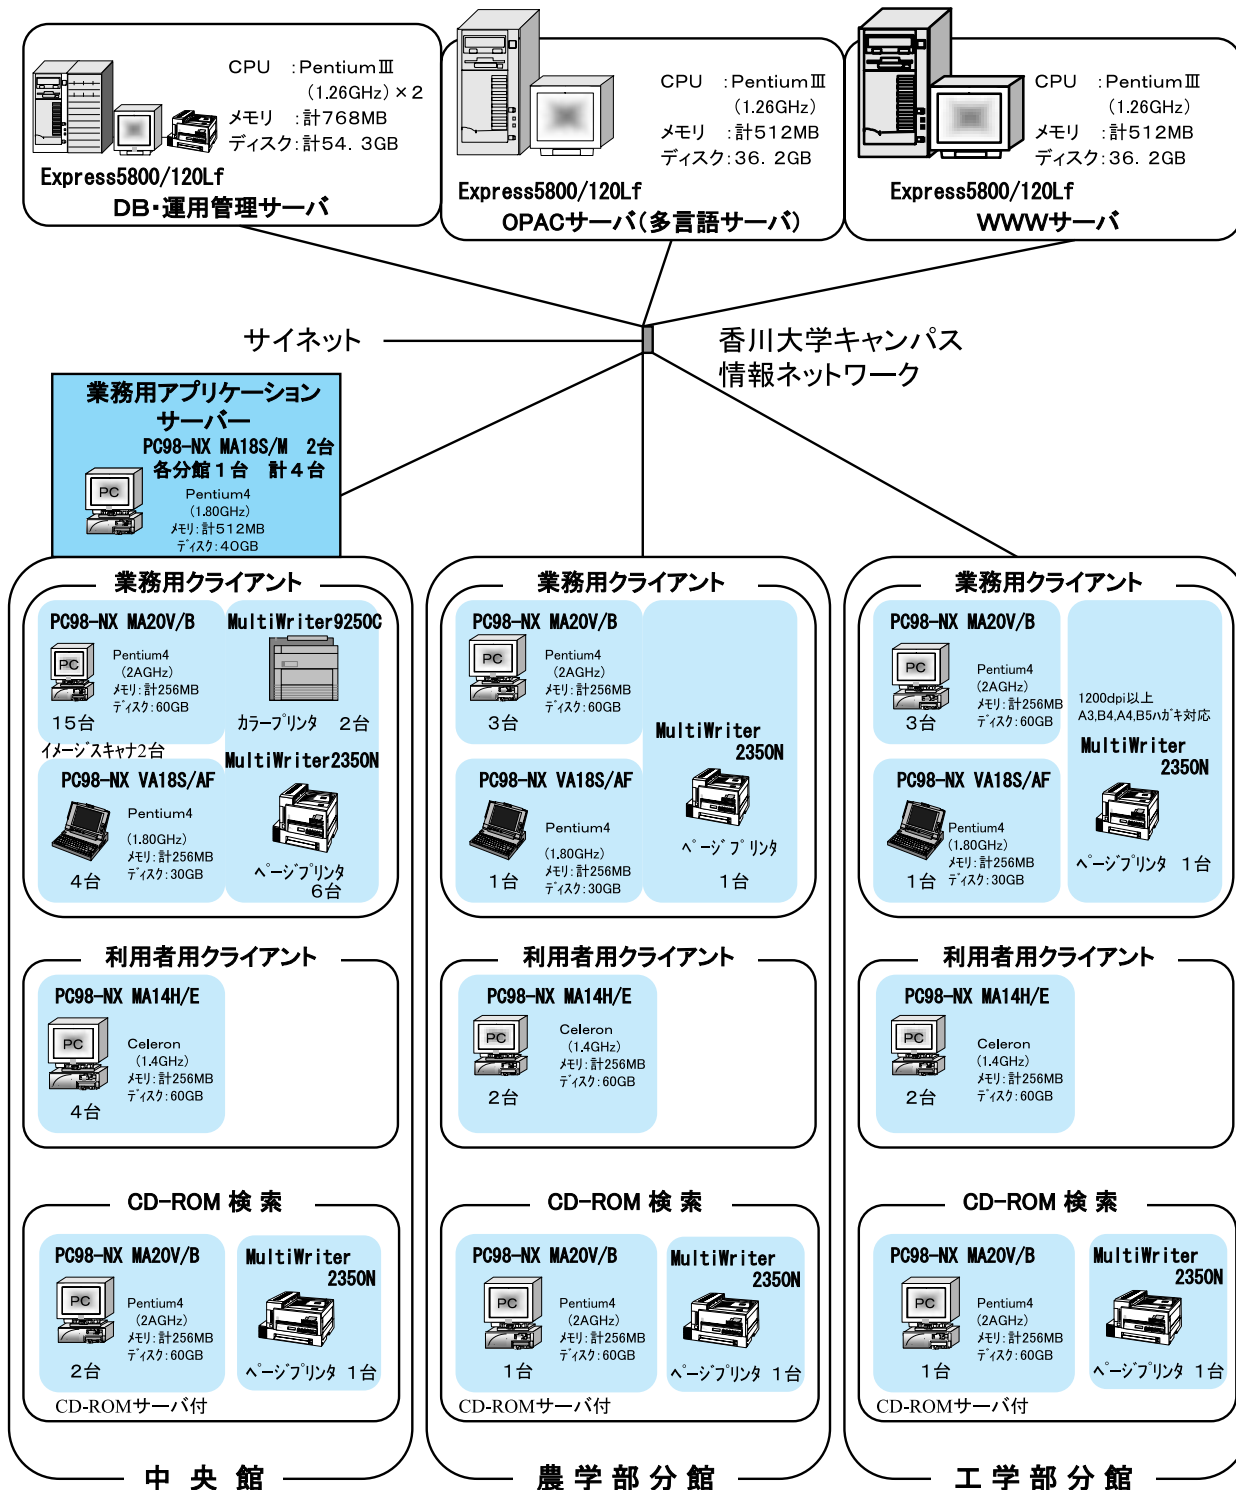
CPU　：PentiumⅢ（1.26GHz）×２
メモリ　：計768MB
ディスク：計54．3GB
Express5800/120Lf
DB・運用管理サーバ

CPU　：PentiumⅢ（1.26GHz）
メモリ　：計512MB
ディスク：36．2GB
Express5800/120Lf
OPACサーバ（多言語サーバ）

CPU　：PentiumⅢ（1.26GHz）
メモリ　：計512MB
ディスク：36．2GB
Express5800/120Lf
WWWサーバ

サイネット

香川大学キャンパス
情報ネットワーク

業務用アプリケーションサーバー
PC98-NX MA18S/M　2台
各分館１台　計４台
PC
Pentium4（1.80GHz）
ﾒﾓﾘ：計512MB
ﾃﾞｨｽｸ：40GB

業務用クライアント
PC98-NX MA20V/B
PC
Pentium4（2AGHz）
ﾒﾓﾘ：計256MB
ﾃﾞｨｽｸ：60GB
15台
MultiWriter9250C
ｶﾗｰﾌﾟﾘﾝﾀ　2台
ｲﾒｰｼﾞｽｷｬﾅ2台
PC98-NX VA18S/AF
Pentium4（1.80GHz）
ﾒﾓﾘ：計256MB
ﾃﾞｨｽｸ：30GB
4台
MultiWriter2350N
ﾍﾟｰｼﾞﾌﾟﾘﾝﾀ　6台

利用者用クライアント
PC98-NX MA14H/E
PC
Celeron（1.4GHz）
ﾒﾓﾘ：計256MB
ﾃﾞｨｽｸ：60GB
4台

CD-ROM 検 索
PC98-NX MA20V/B
PC
Pentium4（2AGHz）
ﾒﾓﾘ：計256MB
ﾃﾞｨｽｸ：60GB
2台
MultiWriter 2350N
ﾍﾟｰｼﾞﾌﾟﾘﾝﾀ　1台
CD-ROMサーバ付

中 央 館

業務用クライアント
PC98-NX MA20V/B
PC
Pentium4（2AGHz）
ﾒﾓﾘ：計256MB
ﾃﾞｨｽｸ：60GB
3台
MultiWriter 2350N
ﾍﾟｰｼﾞﾌﾟﾘﾝﾀ　1台
PC98-NX VA18S/AF
Pentium4（1.80GHz）
ﾒﾓﾘ：計256MB
ﾃﾞｨｽｸ：30GB
1台

利用者用クライアント
PC98-NX MA14H/E
PC
Celeron（1.4GHz）
ﾒﾓﾘ：計256MB
ﾃﾞｨｽｸ：60GB
2台

CD-ROM 検 索
PC98-NX MA20V/B
PC
Pentium4（2AGHz）
ﾒﾓﾘ：計256MB
ﾃﾞｨｽｸ：60GB
1台
MultiWriter 2350N
ﾍﾟｰｼﾞﾌﾟﾘﾝﾀ　1台
CD-ROMサーバ付

農 学 部 分 館

業務用クライアント
PC98-NX MA20V/B
PC
Pentium4（2AGHz）
ﾒﾓﾘ：計256MB
ﾃﾞｨｽｸ：60GB
3台
1200dpi以上
A3,B4,A4,B5ﾊｶﾞｷ対応
MultiWriter 2350N
ﾍﾟｰｼﾞﾌﾟﾘﾝﾀ　1台
PC98-NX VA18S/AF
Pentium4（1.80GHz）
ﾒﾓﾘ：計256MB
ﾃﾞｨｽｸ：30GB
1台

利用者用クライアント
PC98-NX MA14H/E
PC
Celeron（1.4GHz）
ﾒﾓﾘ：計256MB
ﾃﾞｨｽｸ：60GB
2台

CD-ROM 検 索
PC98-NX MA20V/B
PC
Pentium4（2AGHz）
ﾒﾓﾘ：計256MB
ﾃﾞｨｽｸ：60GB
1台
MultiWriter 2350N
ﾍﾟｰｼﾞﾌﾟﾘﾝﾀ　1台
CD-ROMサーバ付

工 学 部 分 館